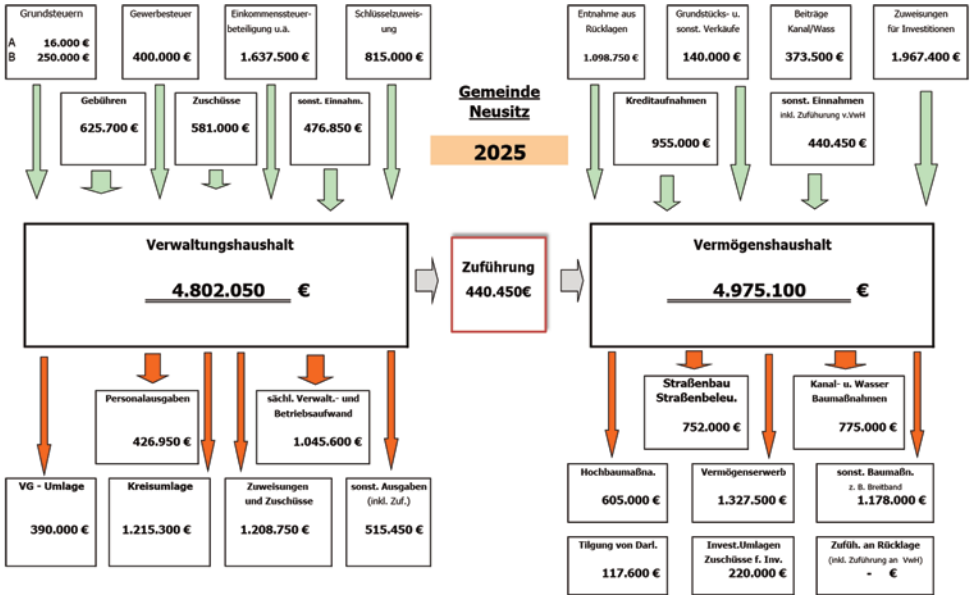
Grundsteuern
A 16.000 €
B 250.000 €

Gewerbesteuer
400.000 €

Einkommensteuerbeteiligung u.ä.
1.637.500 €

Schlüsselzuweisung
815.000 €

Gebühren
625.700 €

Zuschüsse
581.000 €

sonst. Einnahm.
476.850 €

Gemeinde Neusitz

2025

Entnahme aus Rücklagen
1.098.750 €

Grundstücks- u. sonst. Verkäufe
140.000 €

Beiträge Kanal/Wass
373.500 €

Zuweisungen für Investitionen
1.967.400 €

Kreditaufnahmen
955.000 €

sonst. Einnahmen
inkl. Zuführung v.VwH
440.450 €

Verwaltungshaushalt
4.802.050 €

Zuführung
440.450€

Vermögenshaushalt
4.975.100 €

Personalausgaben
426.950 €

sächl. Verwalt.- und Betriebsaufwand
1.045.600 €

Straßenbau Straßenbeleu.
752.000 €

Kanal- u. Wasser Baumaßnahmen
775.000 €

VG - Umlage
390.000 €

Kreisumlage
1.215.300 €

Zuweisungen und Zuschüsse
1.208.750 €

sonst. Ausgaben (inkl. Zuf.)
515.450 €

Hochbaumaßna.
605.000 €

Vermögenserwerb
1.327.500 €

sonst. Baumaßn.
z. B. Breitband
1.178.000 €

Tilgung von Darl.
117.600 €

Invest.Umlagen Zuschüsse f. Inv.
220.000 €

Zuführ. an Rücklage
(inkl. Zuführung an VwH)
- €